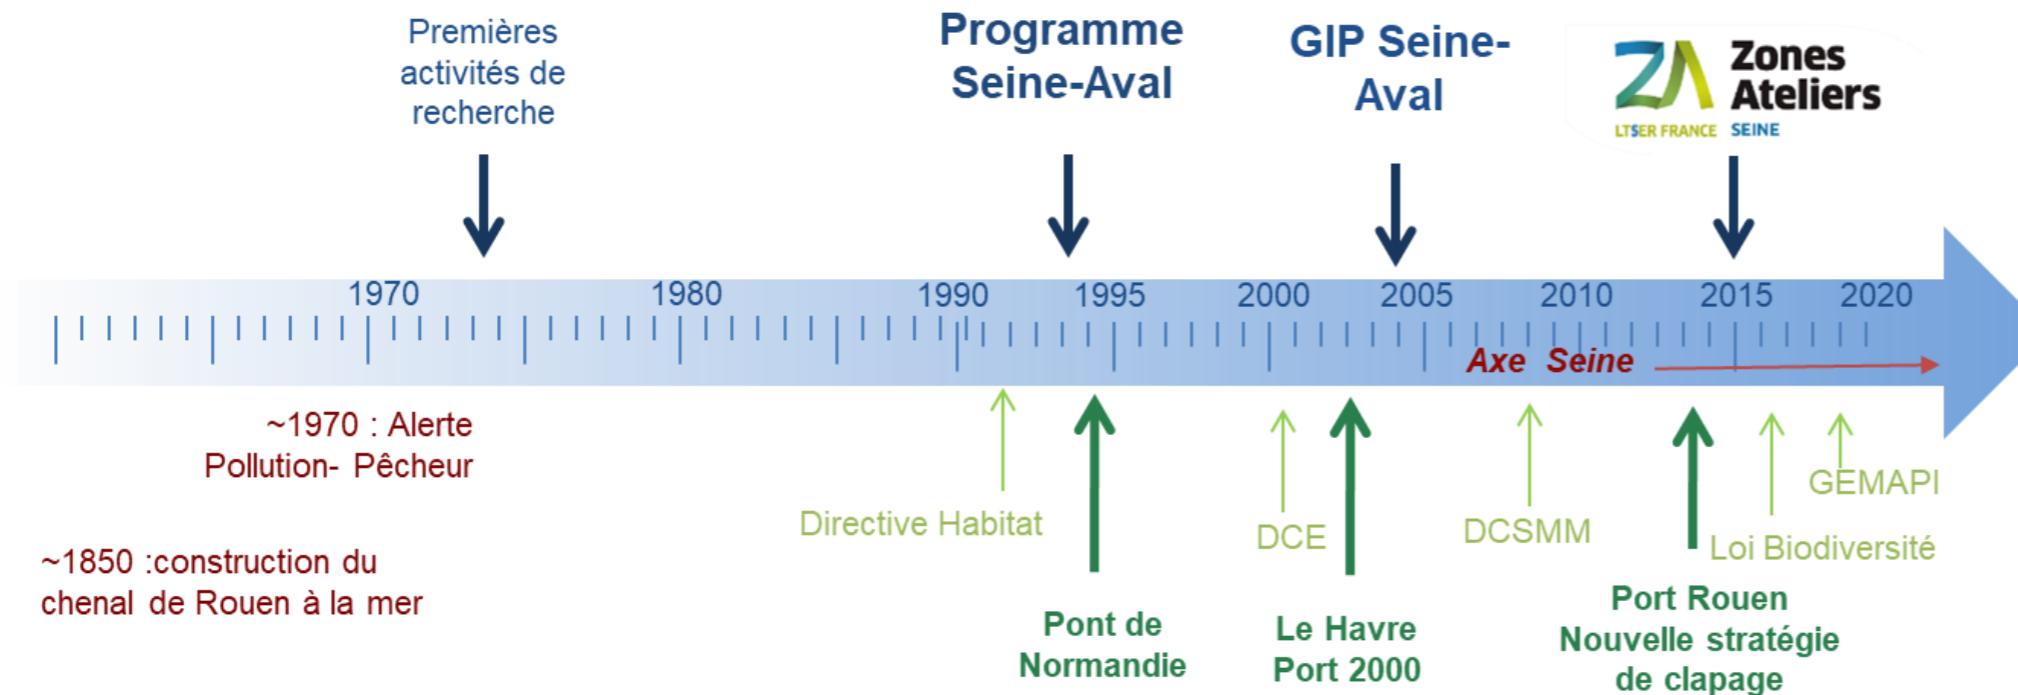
Premières activités de recherche

Programme Seine-Aval

GIP Seine-Aval

ZA Zones Ateliers
LTSER FRANCE SEINE

1970 1980 1990 1995 2000 2005 2010 2015 2020

Axe Seine

~1970 : Alerte Pollution- Pêcheur

~1850 :construction du chenal de Rouen à la mer

Directive Habitat

DCE

DCSMM

GEMAPI

Loi Biodiversité

Pont de Normandie

Le Havre Port 2000

Port Rouen Nouvelle stratégie de clapage